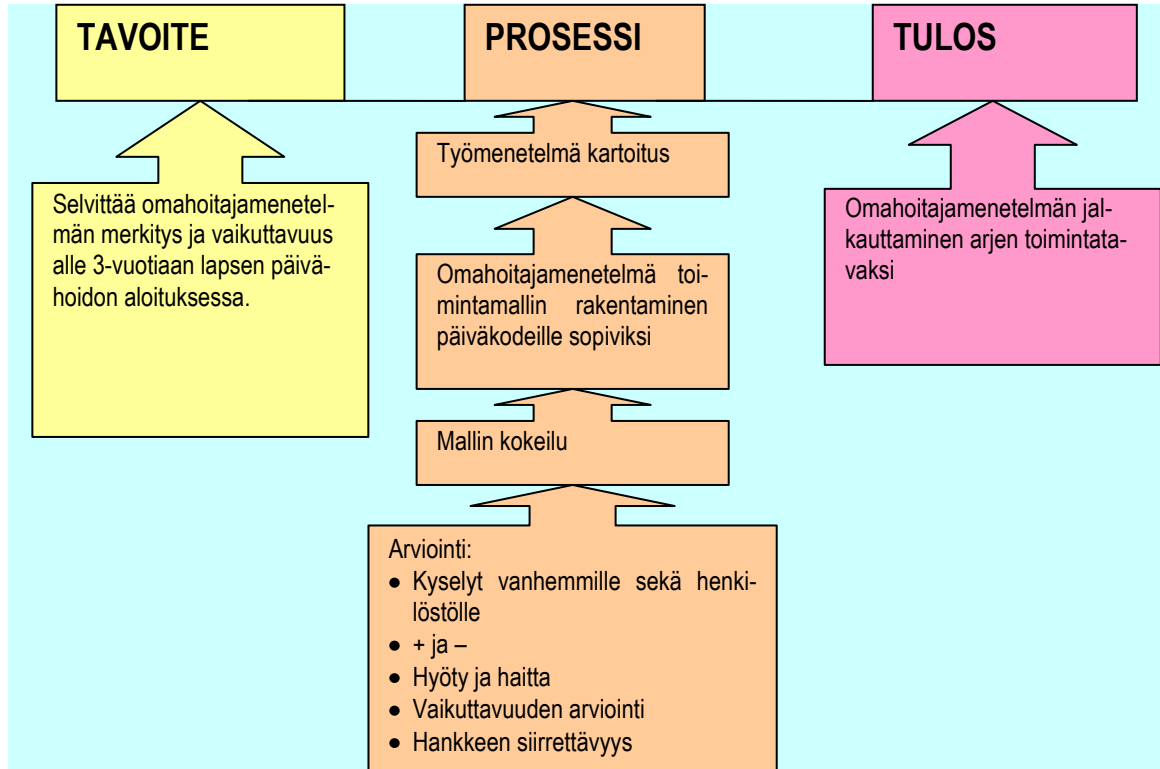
TAVOITE

PROSESSI

TULOS

Selvittää omahoitajamenetelmän merkitys ja vaikuttavuus alle 3-vuotiaan lapsen päivähoidon aloituksessa.

Työmenetelmä kartoitus

Omahoitajamenetelmä toimintamallin rakentaminen päiväkodeille sopiviksi

Mallin kokeilu

Arviointi:
- Kyselyt vanhemmille sekä henkilöstölle
- + ja –
- Hyöty ja haitta
- Vaikuttavuuden arviointi
- Hankkeen siirrettävyys

Omahoitajamenetelmän jalkauttaminen arjen toimintatavaksi